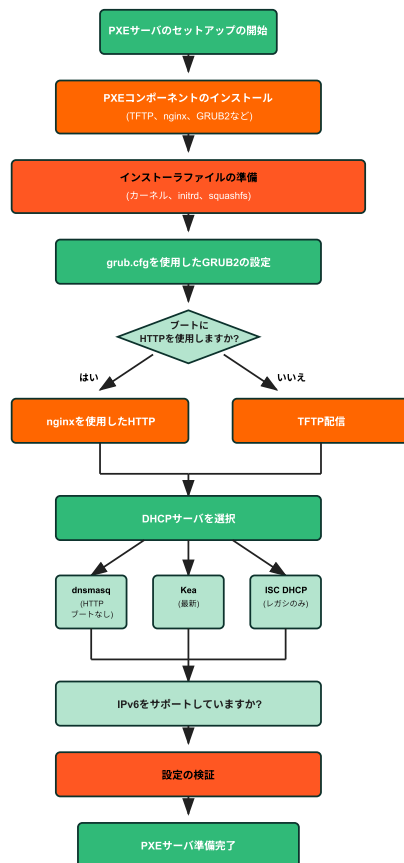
PXEサーバのセットアップの開始

PXEコンポーネントのインストール
(TFTP、nginx、GRUB2など)

インストーラファイルの準備
(カーネル、initrd、squashfs)

grub.cfgを使用したGRUB2の設定

ブートに
HTTPを使用しますか?

はい

いいえ

nginxを使用したHTTP

TFTP配信

DHCPサーバを選択

dnsmasq
(HTTP
ブートなし)

Kea
(最新)

ISC DHCP
(レガシのみ)

IPv6をサポートしていますか?

設定の検証

PXEサーバ準備完了